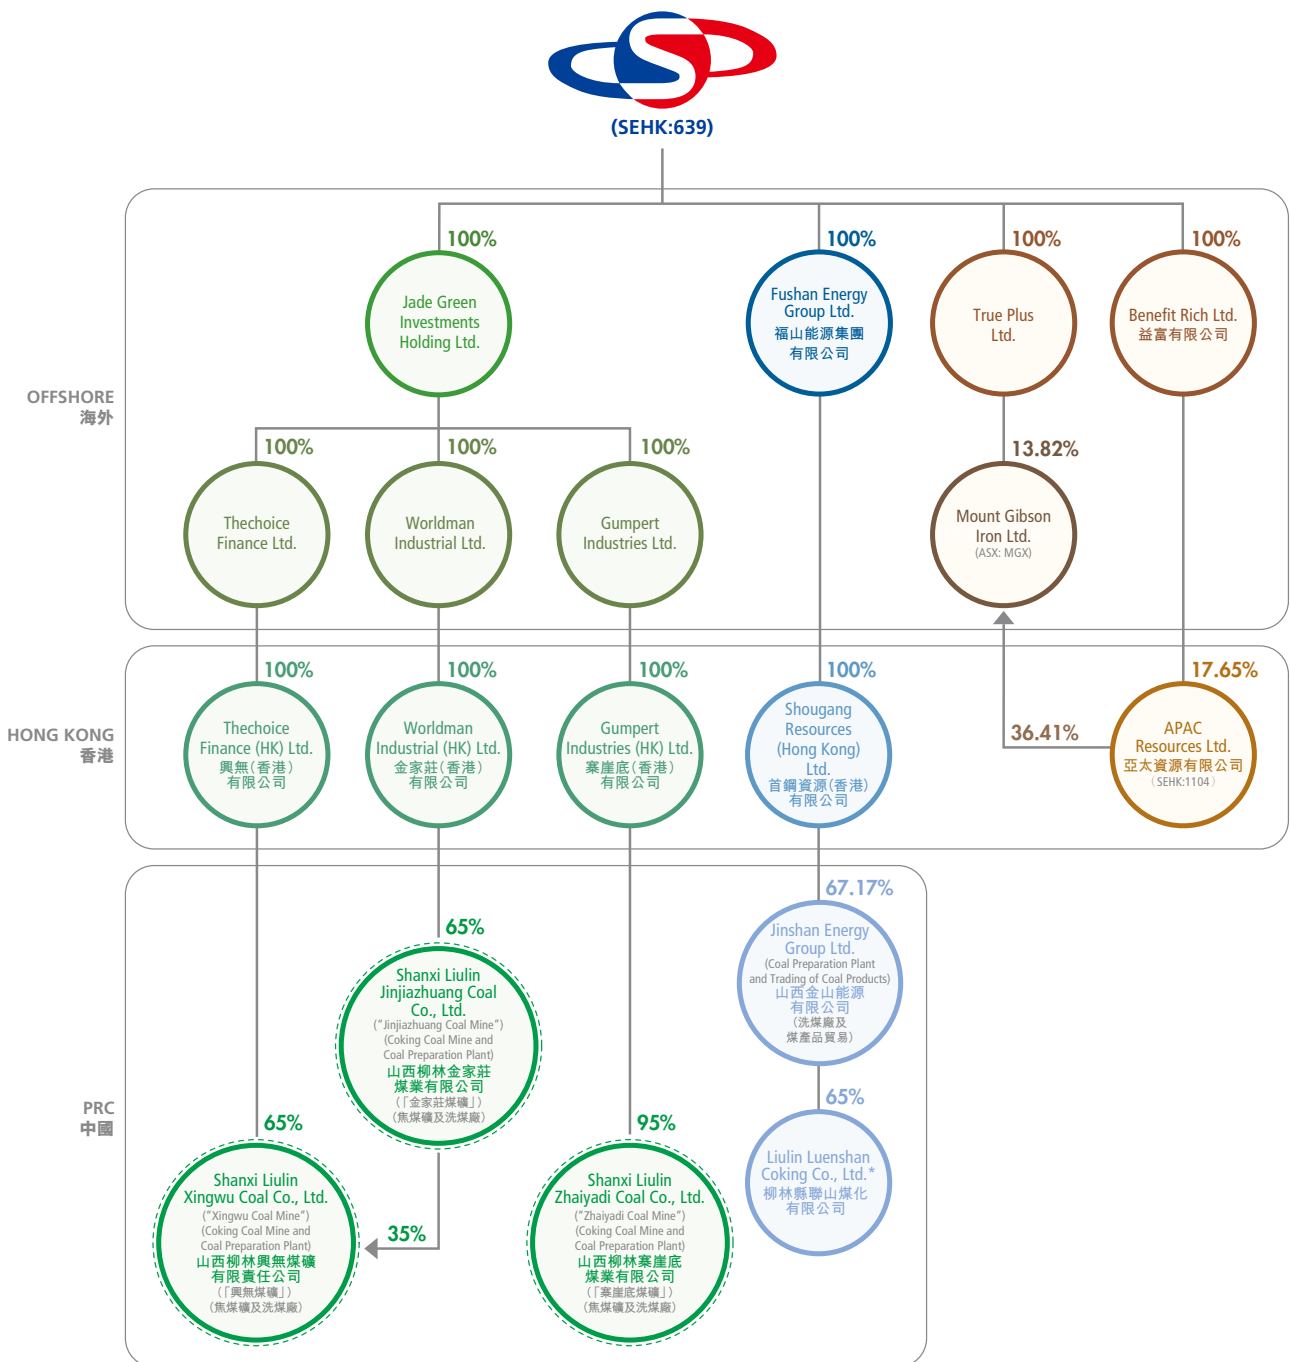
(SEHK:639)

OFFSHORE
海外

100%
Jade Green Investments Holding Ltd.

100%
Fushan Energy Group Ltd.
福山能源集團有限公司

100%
True Plus Ltd.

100%
Benefit Rich Ltd.
益富有限公司

100%
Thechoice Finance Ltd.

100%
Worldman Industrial Ltd.

100%
Gumpert Industries Ltd.

13.82%
Mount Gibson Iron Ltd.
(ASX: MGX)

HONG KONG
香港

100%
Thechoice Finance (HK) Ltd.
興無(香港)有限公司

100%
Worldman Industrial (HK) Ltd.
金家莊(香港)有限公司

100%
Gumpert Industries (HK) Ltd.
寨崖底(香港)有限公司

100%
Shougang Resources (Hong Kong) Ltd.
首鋼資源(香港)有限公司

17.65%
APAC Resources Ltd.
亞太資源有限公司
(SEHK:1104)

36.41%

PRC
中國

65%
Shanxi Liulin Jinjiazhuang Coal Co., Ltd.
("Jinjiazhuang Coal Mine")
(Coking Coal Mine and Coal Preparation Plant)
山西柳林金家莊煤業有限公司
(「金家莊煤礦」)
(焦煤礦及洗煤廠)

67.17%
Jinshan Energy Group Ltd.
(Coal Preparation Plant and Trading of Coal Products)
山西金山能源有限公司
(洗煤廠及煤產品貿易)

65%
Liulin Luenshan Coking Co., Ltd.*
柳林縣聯山煤化有限公司

65%
Shanxi Liulin Xingwu Coal Co., Ltd.
("Xingwu Coal Mine")
(Coking Coal Mine and Coal Preparation Plant)
山西柳林興無煤礦有限責任公司
(「興無煤礦」)
(焦煤礦及洗煤廠)

35%

95%
Shanxi Liulin Zhaiyadi Coal Co., Ltd.
("Zhaiyadi Coal Mine")
(Coking Coal Mine and Coal Preparation Plant)
山西柳林寨崖底煤業有限公司
(「寨崖底煤礦」)
(焦煤礦及洗煤廠)